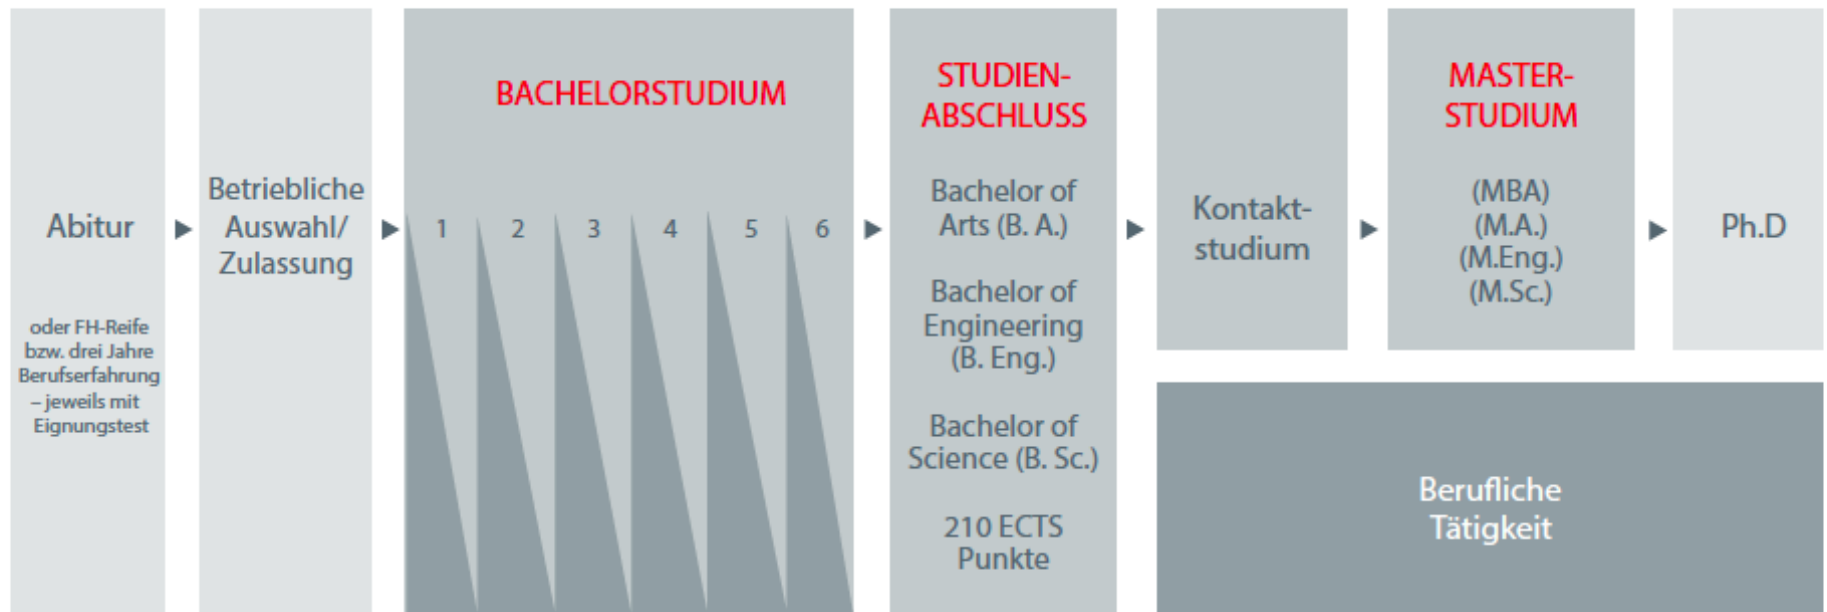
Abitur

oder FH-Reife bzw. drei Jahre Berufserfahrung – jeweils mit Eignungstest

Betriebliche Auswahl/ Zulassung

BACHELORSTUDIUM

1 2 3 4 5 6

STUDIEN-ABSCHLUSS

Bachelor of Arts (B. A.)

Bachelor of Engineering (B. Eng.)

Bachelor of Science (B. Sc.)

210 ECTS Punkte

Kontakt-studium

MASTER-STUDIUM

(MBA)
(M.A.)
(M.Eng.)
(M.Sc.)

Ph.D

Berufliche Tätigkeit